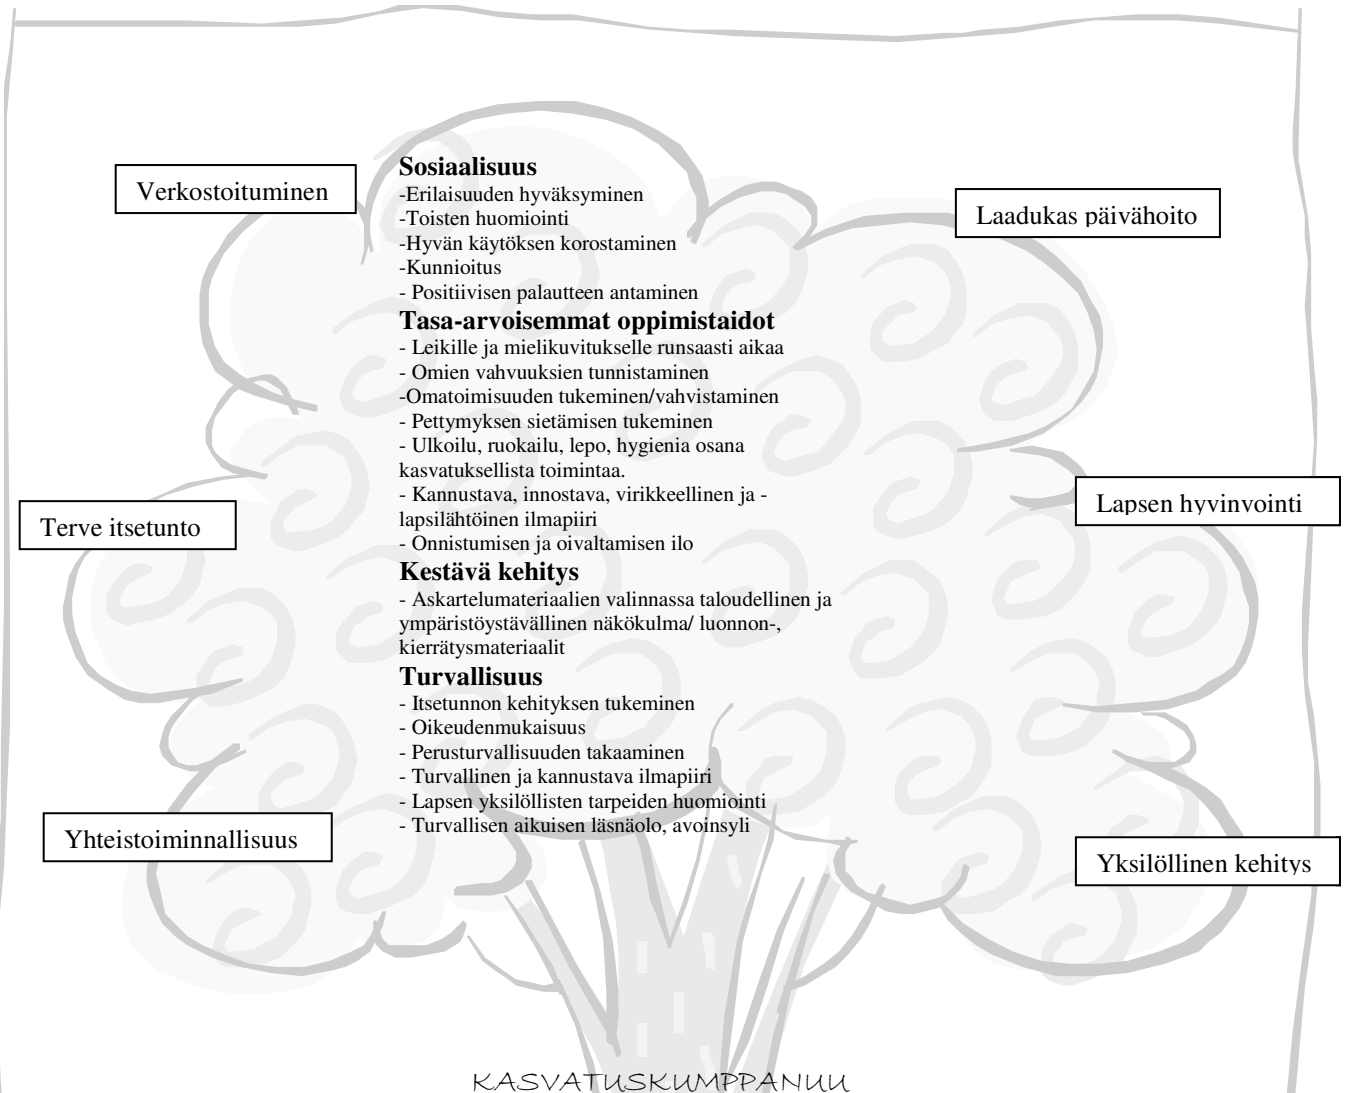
Verkostoituminen

Sosiaalisuus
-Erilaisuuden hyväksyminen
-Toisten huomiointi
-Hyvän käytöksen korostaminen
-Kunnioitus
- Positiivisen palautteen antaminen

Laadukas päivähoito

Tasa-arvoisemmat oppimistaidot
- Leikille ja mielikuvitukselle runsaasti aikaa
- Omien vahvuuksien tunnistaminen
-Omatoimisuuden tukeminen/vahvistaminen
- Pettymyksen sietämisen tukeminen
- Ulkoilu, ruokailu, lepo, hygienia osana kasvatuksellista toimintaa.
- Kannustava, innostava, virikkeellinen ja - lapsilähtöinen ilmapiiri
- Onnistumisen ja oivaltamisen ilo

Terve itsetunto

Lapsen hyvinvointi

Kestävä kehitys
- Askartelumateriaalien valinnassa taloudellinen ja ympäristöystävällinen näkökulma/ luonnon-, kierrätysmateriaalit

Turvallisuus
- Itsetunnon kehityksen tukeminen
- Oikeudenmukaisuus
- Perusturvallisuuden takaaminen
- Turvallinen ja kannustava ilmapiiri
- Lapsen yksilöllisten tarpeiden huomiointi
- Turvallisen aikuisen läsnäolo, avoinsyli

Yhteistoiminnallisuus

Yksilöllinen kehitys

KASVATUSKUMPPANUU